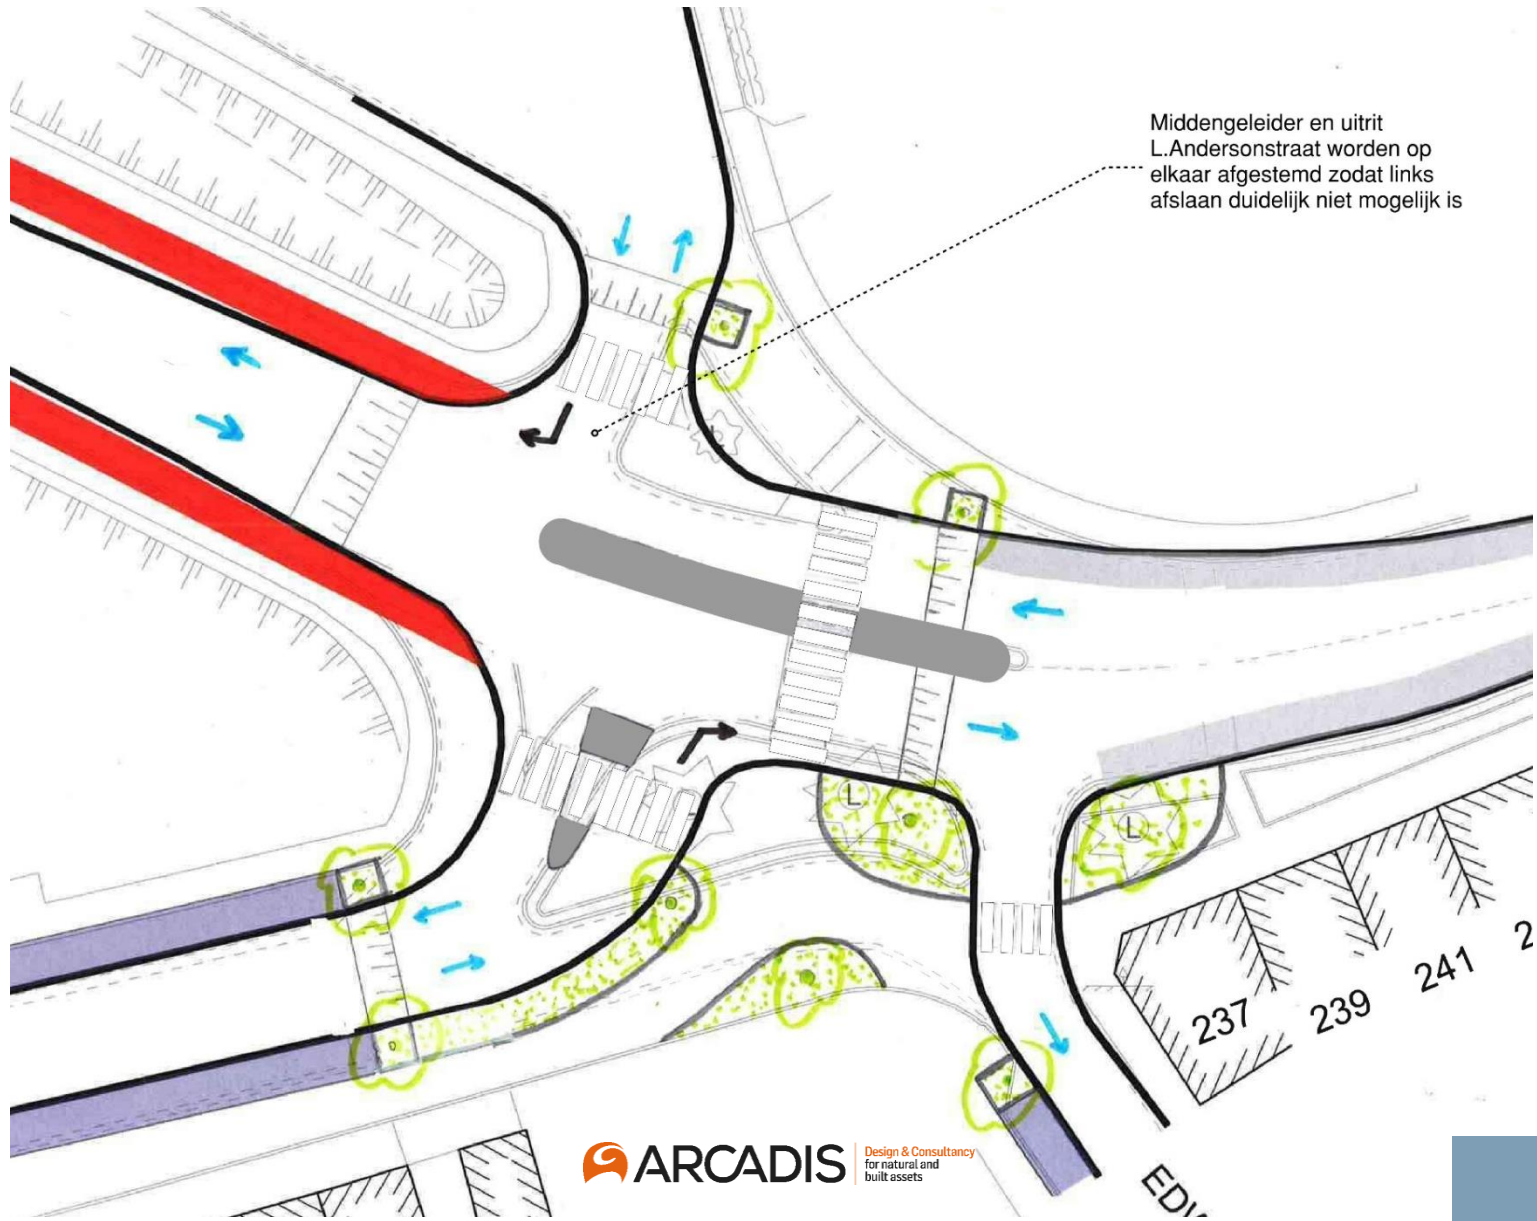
Middengeleider en uitrit L.Andersonstraat worden op elkaar afgestemd zodat links afslaan duidelijk niet mogelijk is

L

L

237

239

241

2

EDI

ARCADIS Design & Consultancy for natural and built assets